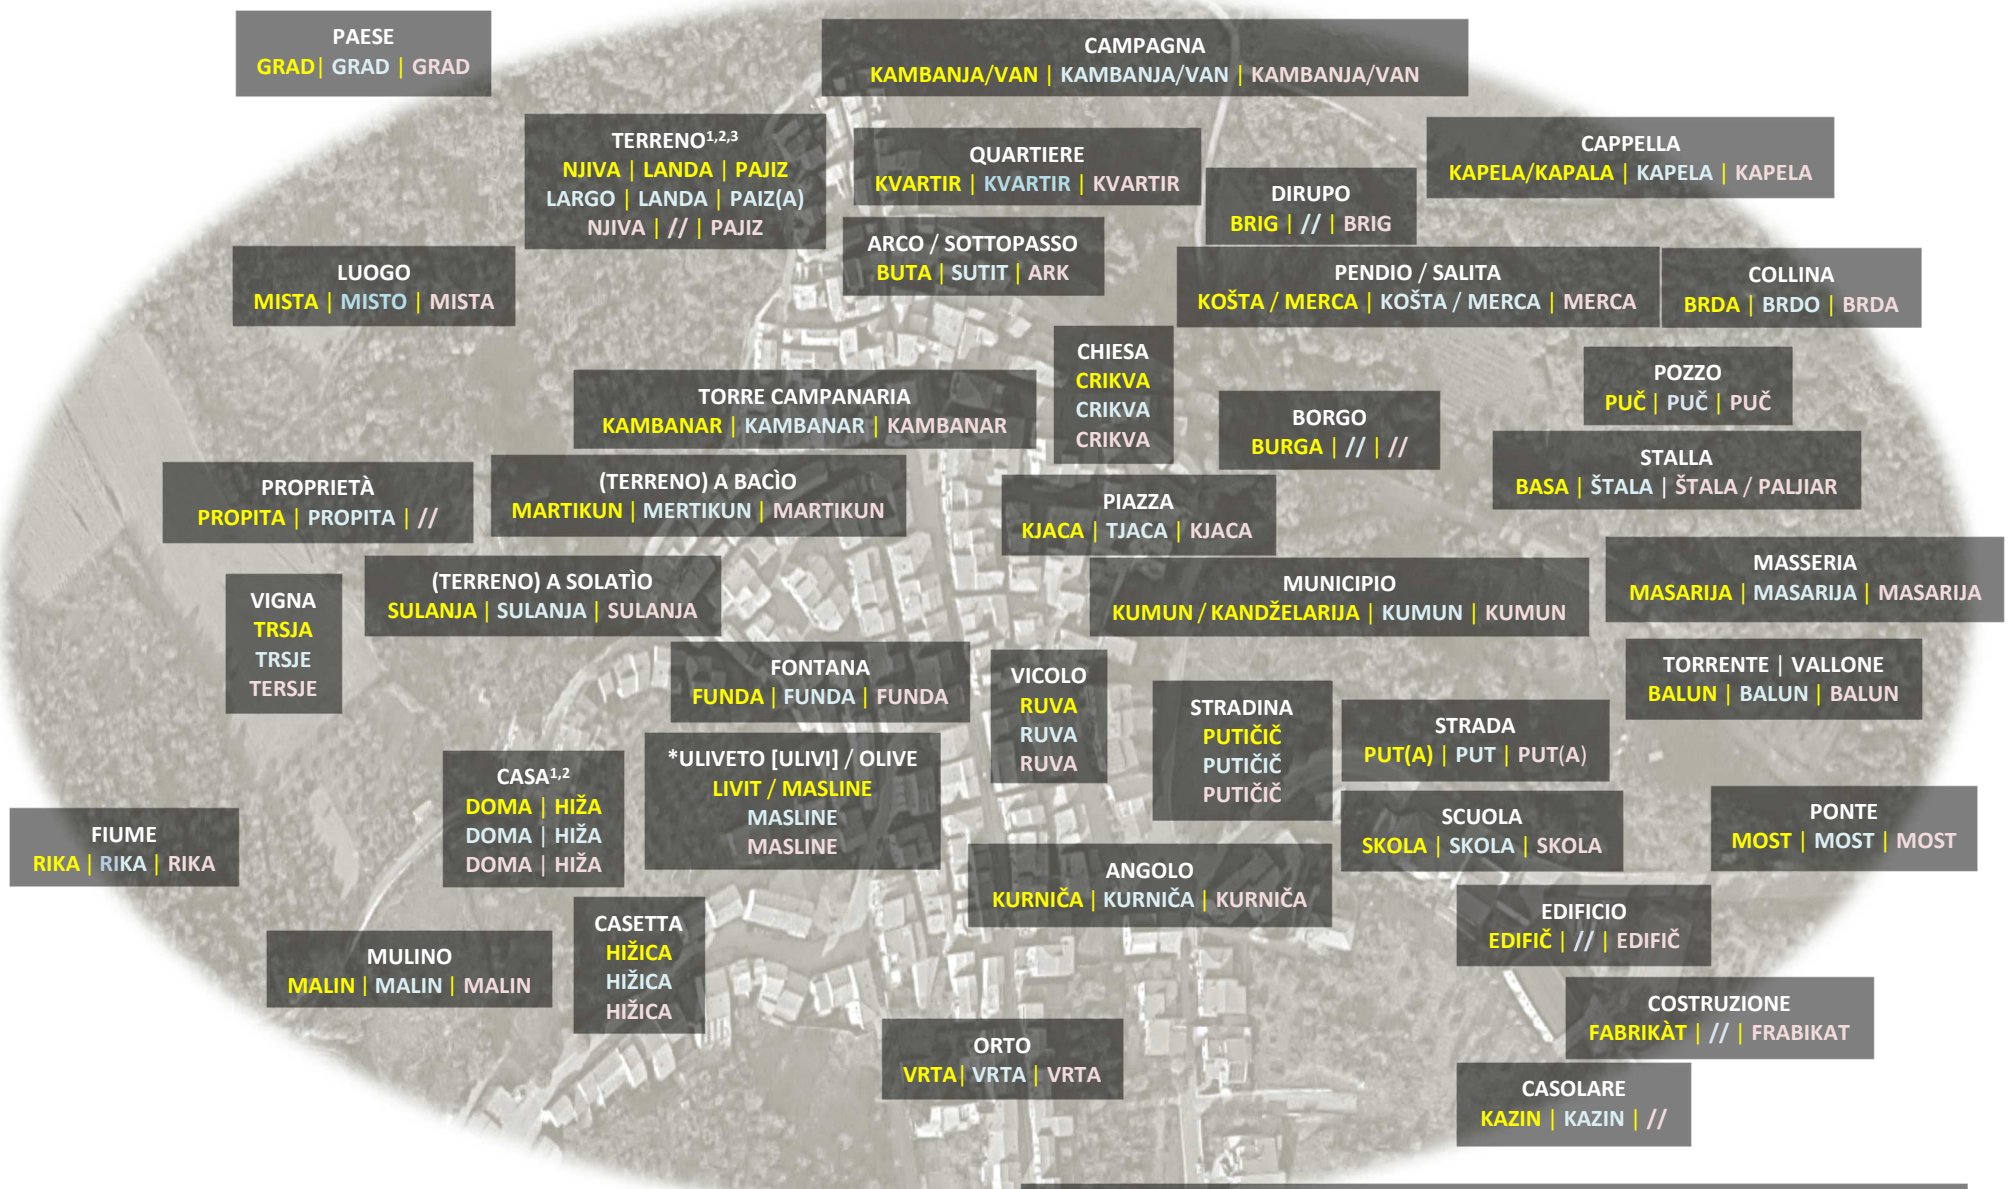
PAESE
GRAD | GRAD | GRAD

CAMPAGNA
KAMBANJA/VAN | KAMBANJA/VAN | KAMBANJA/VAN

TERRENO$^{1,2,3}$
NJIVA | LANDA | PAJIZ
LARGO | LANDA | PAIZ(A)
NJIVA | // | PAJIZ

QUARTIERE
KVARTIR | KVARTIR | KVARTIR

CAPPELLA
KAPELA/KAPALA | KAPELA | KAPELA

DIRUPO
BRIG | // | BRIG

ARCO / SOTTOPASSO
BUTA | SUTIT | ARK

LUOGO
MISTA | MISTO | MISTA

PENDIO / SALITA
KOŠTA / MERCA | KOŠTA / MERCA | MERCA

COLLINA
BRDA | BRDO | BRDA

CHIESA
CRIKVA
CRIKVA
CRIKVA

POZZO
PUČ | PUČ | PUČ

TORRE CAMPANARIA
KAMBANAR | KAMBANAR | KAMBANAR

BORGO
BURGA | // | //

STALLA
BASA | ŠTALA | ŠTALA / PALJIAR

PROPRIETÀ
PROPITA | PROPITA | //

(TERRENO) A BACÌO
MARTIKUN | MERTIKUN | MARTIKUN

PIAZZA
KJACA | TJACA | KJACA

MASSERIA
MASARIJA | MASARIJA | MASARIJA

(TERRENO) A SOLATÌO
SULANJA | SULANJA | SULANJA

MUNICIPIO
KUMUN / KANDŽELARIJA | KUMUN | KUMUN

VIGNA
TRSJA
TRSJE
TERSJE

FONTANA
FUNDA | FUNDA | FUNDA

VICOLO
RUVA
RUVA
RUVA

TORRENTE | VALLONE
BALUN | BALUN | BALUN

STRADINA
PUTIČIČ
PUTIČIČ
PUTIČIČ

STRADA
PUT(A) | PUT | PUT(A)

CASA$^{1,2}$
DOMA | HIŽA
DOMA | HIŽA
DOMA | HIŽA

*ULIVETO [ULIVI] / OLIVE
LIVIT / MASLINE
MASLINE
MASLINE

SCUOLA
SKOLA | SKOLA | SKOLA

PONTE
MOST | MOST | MOST

FIUME
RIKA | RIKA | RIKA

ANGOLO
KURNIČA | KURNIČA | KURNIČA

EDIFICIO
EDIFIČ | // | EDIFIČ

CASETTA
HIŽICA
HIŽICA
HIŽICA

MULINO
MALIN | MALIN | MALIN

COSTRUZIONE
FABRIKÀT | // | FRABIKAT

ORTO
VRTA | VRTA | VRTA

CASOLARE
KAZIN | KAZIN | //